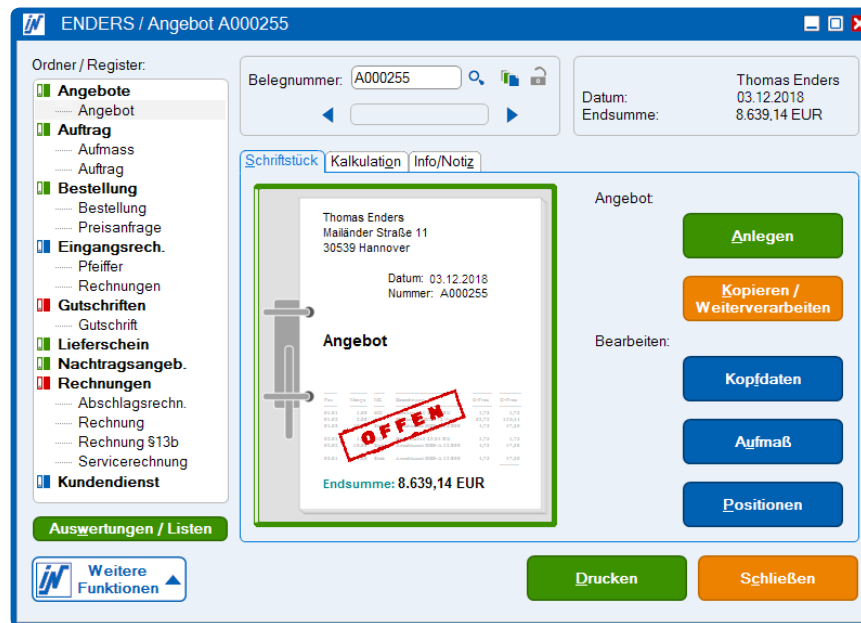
ENDERS / Angebot A000255

Ordner / Register:
Angebote
Angebot
Auftrag
Aufmass
Auftrag
Bestellung
Bestellung
Preisanfrage
Eingangsrech.
Pfeiffer
Rechnungen
Gutschriften
Gutschrift
Lieferschein
Nachtragsangeb.
Rechnungen
Abschlagsrechn.
Rechnung
Rechnung §13b
Servicerechnung
Kundendienst

Auswertungen / Listen

Weitere Funktionen

Belegnummer: A000255

Thomas Enders
Datum: 03.12.2018
Endsumme: 8.639,14 EUR

Schriftstück | Kalkulation | Info/Notiz

Thomas Enders
Mailänder Straße 11
30539 Hannover

Datum: 03.12.2018
Nummer: A000255

Angebot

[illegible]

OFFEN

Endsumme: 8.639,14 EUR

Angebot:
Anlegen
Kopieren / Weiterverarbeiten

Bearbeiten:
Kopfdaten
Aufmaß
Positionen

Drucken
Schließen